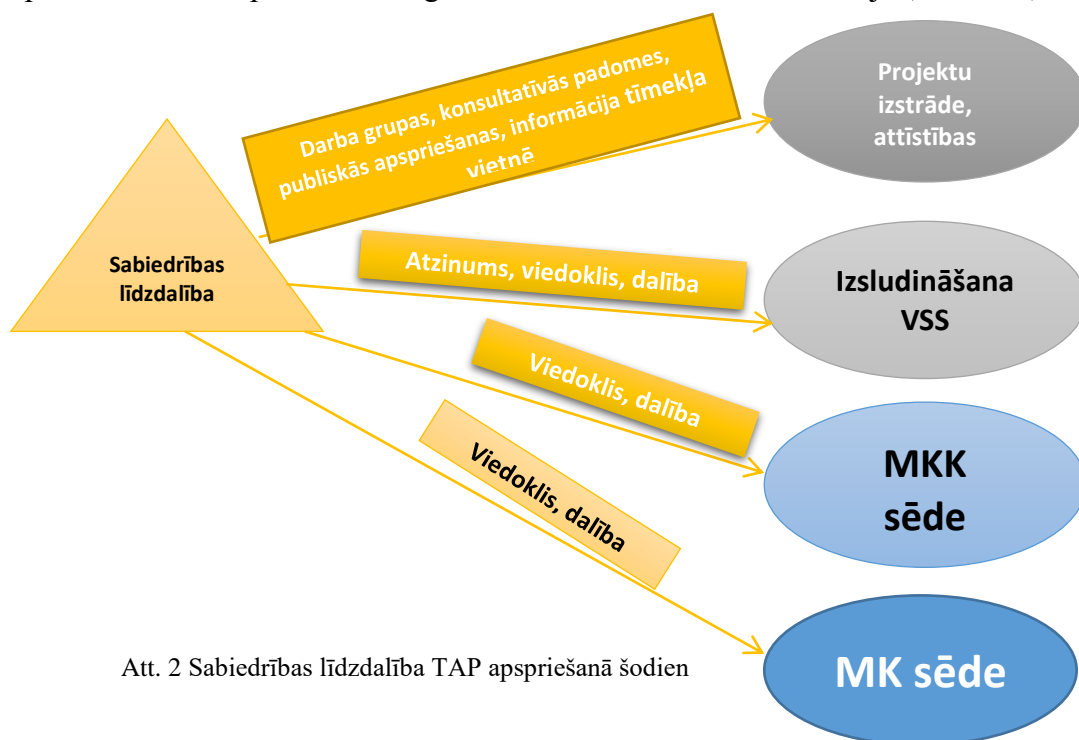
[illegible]

Darba grupas, konsultatīvās padomes, publiskās apspriešanas, informācija tīmekļa vietnē

Projektu izstrāde, attīstības

Sabiedrības līdzdalība

Atzinums, viedoklis, dalība

Izsludināšana VSS

Viedoklis, dalība

MKK sēde

Viedoklis, dalība

MK sēde

Att. 2 Sabiedrības līdzdalība TAP apspriešanā šodien